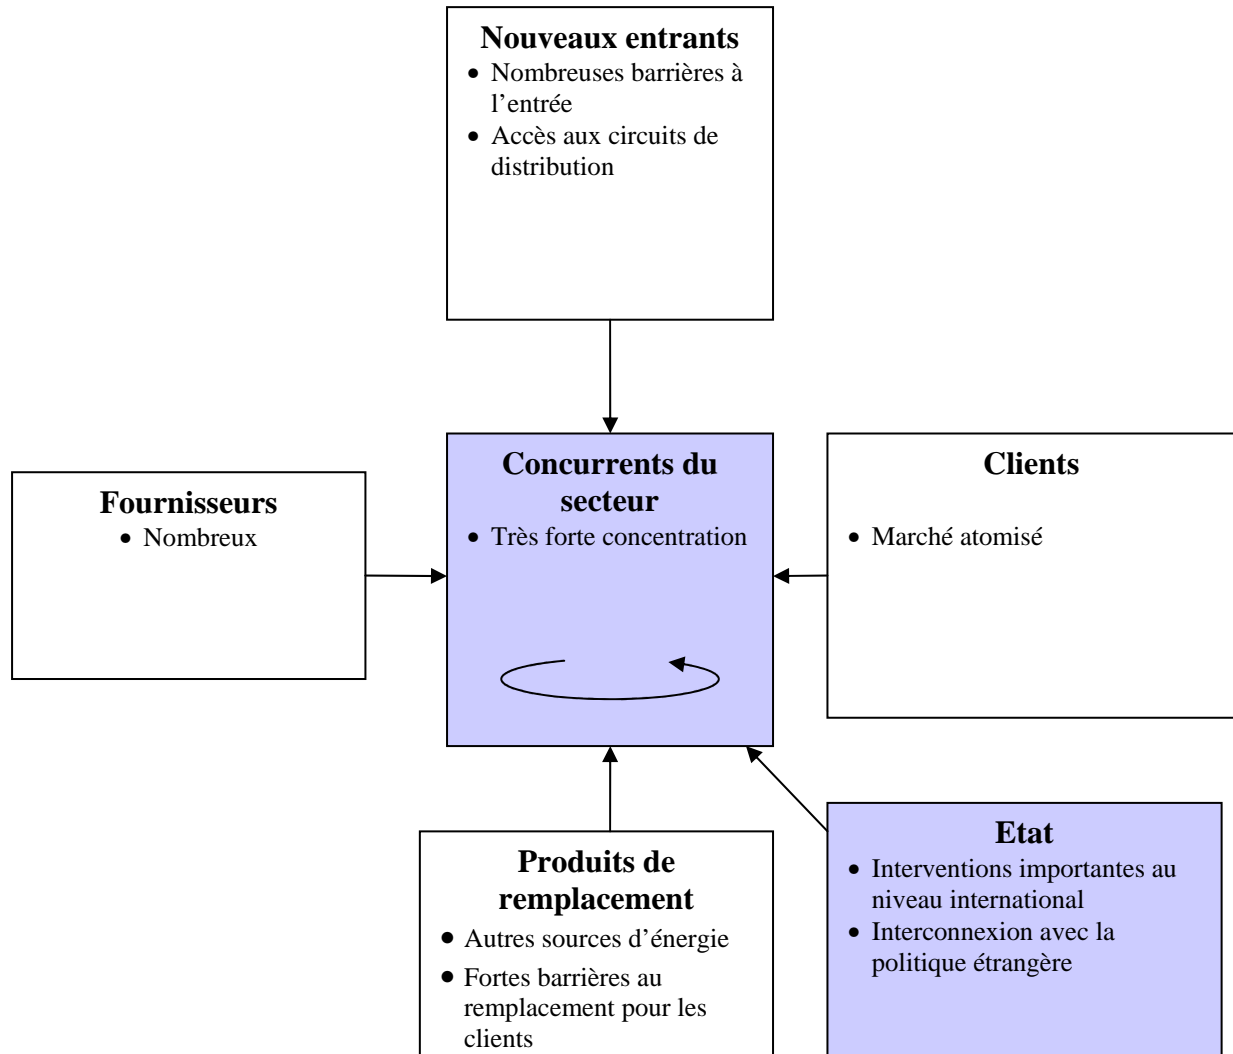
**Nouveaux entrants**
- Nombreuses barrières à l'entrée
- Accès aux circuits de distribution

**Fournisseurs**
- Nombreux

**Concurrents du secteur**
- Très forte concentration

**Clients**
- Marché atomisé

**Produits de remplacement**
- Autres sources d'énergie
- Fortes barrières au remplacement pour les clients

**Etat**
- Interventions importantes au niveau international
- Interconnexion avec la politique étrangère